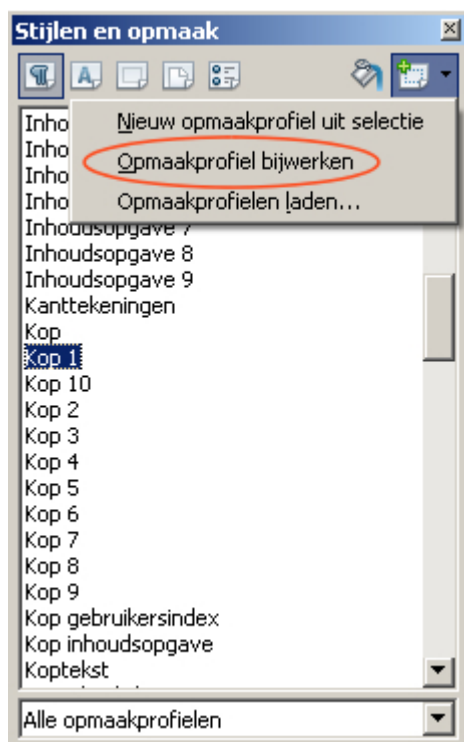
Stijlen en opmaak

Inho
Inho
Inho
Inho
Inhoudsopgave 7
Inhoudsopgave 8
Inhoudsopgave 9
Kanttekeningen
Kop
Kop 1
Kop 10
Kop 2
Kop 3
Kop 4
Kop 5
Kop 6
Kop 7
Kop 8
Kop 9
Kop gebruikersindex
Kop inhoudsopgave
Koptekst

Nieuw opmaakprofiel uit selectie
Opmaakprofiel bijwerken
Opmaakprofielen laden...

Alle opmaakprofielen